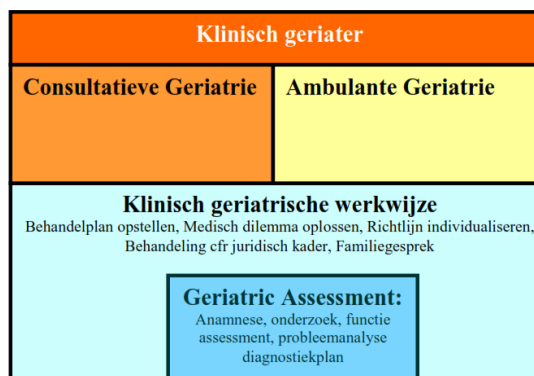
Klinisch geriater

Consultatieve Geriatrie

Ambulante Geriatrie

Klinisch geriatrische werkwijze

Behandelplan opstellen, Medisch dilemma oplossen, Richtlijn individualiseren, Behandeling cfr juridisch kader, Familiegesprek

Geriatric Assessment:

Anamnese, onderzoek, functie assessment, probleemanalyse diagnostiekplan